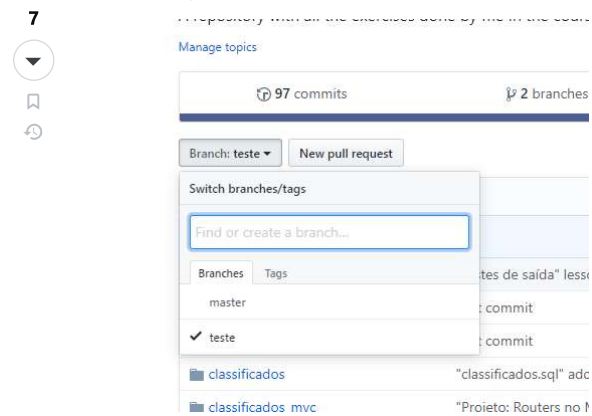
7

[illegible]

Manage topics

97 commits

2 branches

Branch: teste ▾

New pull request

Switch branches/tags

Find or create a branch...

Branches

Tags

master

✓ teste

tes de saída" lesso

commit

commit

classificados

"classificados.sql" ado

classificados_mvc

"Projeto: Routers no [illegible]